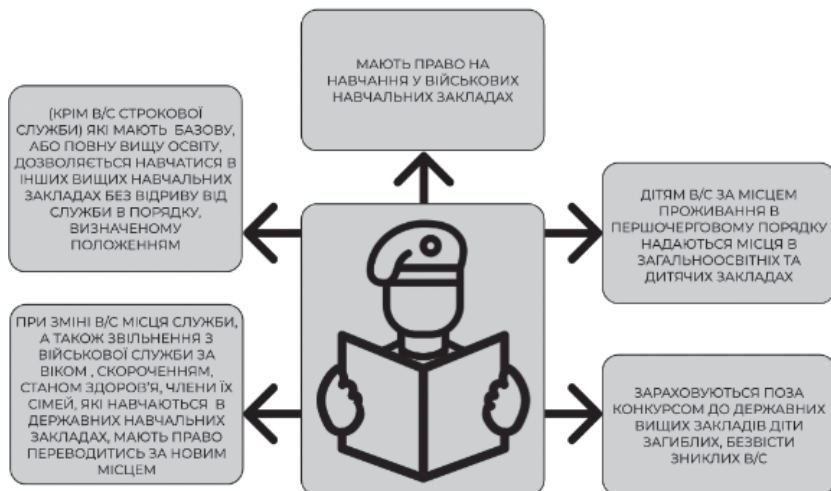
МАЮТЬ ПРАВО НА НАВЧАННЯ У ВІЙСЬКОВИХ НАВЧАЛЬНИХ ЗАКЛАДАХ

(КРІМ В/С СТРОКОВОЇ СЛУЖБИ) ЯКІ МАЮТЬ БАЗОВУ, АБО ПОВНУ ВИЩУ ОСВІТУ, ДОЗВОЛЯЄТЬСЯ НАВЧАТИСЯ В ІНШИХ ВИЩИХ НАВЧАЛЬНИХ ЗАКЛАДАХ БЕЗ ВІДРИВУ ВІД СЛУЖБИ В ПОРЯДКУ, ВИЗНАЧЕНОМУ ПОЛОЖЕННЯМ

ДІТЯМ В/С ЗА МІСЦЕМ ПРОЖИВАННЯ В ПЕРШОЧЕРГОВОМУ ПОРЯДКУ НАДАЮТЬСЯ МІСЦЯ В ЗАГАЛЬНООСВІТНІХ ТА ДИТЯЧИХ ЗАКЛАДАХ

ПРИ ЗМІНІ В/С МІСЦЯ СЛУЖБИ, А ТАКОЖ ЗВІЛЬНЕННЯ З ВІЙСЬКОВОЇ СЛУЖБИ ЗА ВІКОМ , СКОРОЧЕННЯМ, СТАНОМ ЗДОРОВ'Я, ЧЛЕНИ ЇХ СІМЕЙ, ЯКІ НАВЧАЮТЬСЯ В ДЕРЖАВНИХ НАВЧАЛЬНИХ ЗАКЛАДАХ, МАЮТЬ ПРАВО ПЕРЕВОДИТИСЬ ЗА НОВИМ МІСЦЕМ

ЗАРАХОВУЮТЬСЯ ПОЗА КОНКУРСОМ ДО ДЕРЖАВНИХ ВИЩИХ НАВЧАЛЬНИХ ЗАКЛАДІВ ДІТИ ЗАГИБЛИХ, БЕЗВІСТИ ЗНИКЛИХ В/С